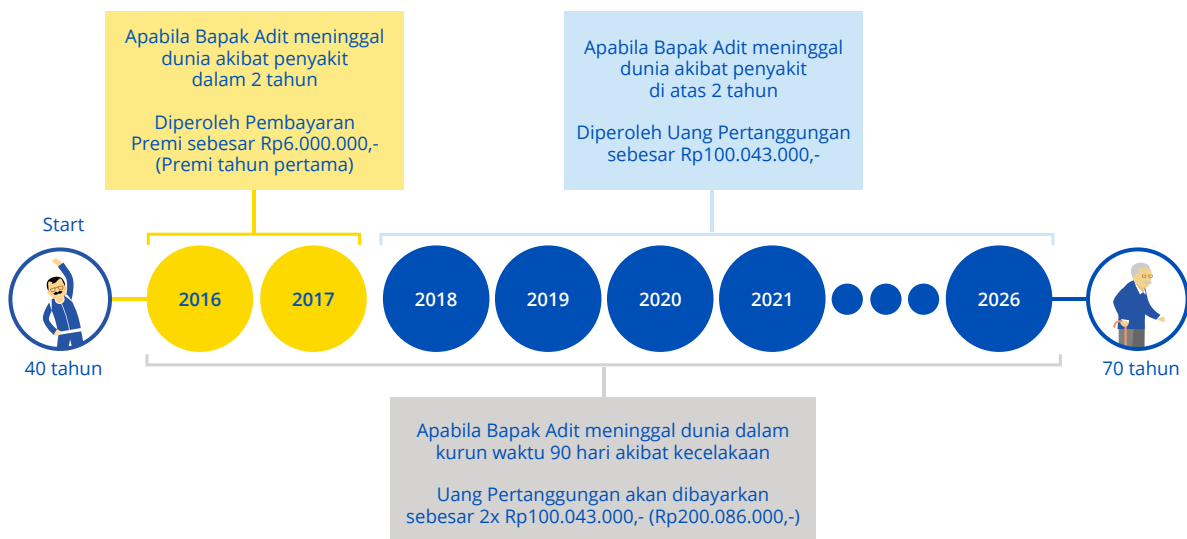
Apabila Bapak Adit meninggal dunia akibat penyakit dalam 2 tahun

Diperoleh Pembayaran Premi sebesar Rp6.000.000,- (Premi tahun pertama)

Apabila Bapak Adit meninggal dunia akibat penyakit di atas 2 tahun

Diperoleh Uang Pertanggungan sebesar Rp100.043.000,-

Start

40 tahun

2016

2017

2018

2019

2020

2021

2026

70 tahun

Apabila Bapak Adit meninggal dunia dalam kurun waktu 90 hari akibat kecelakaan

Uang Pertanggungan akan dibayarkan sebesar 2x Rp100.043.000,- (Rp200.086.000,-)